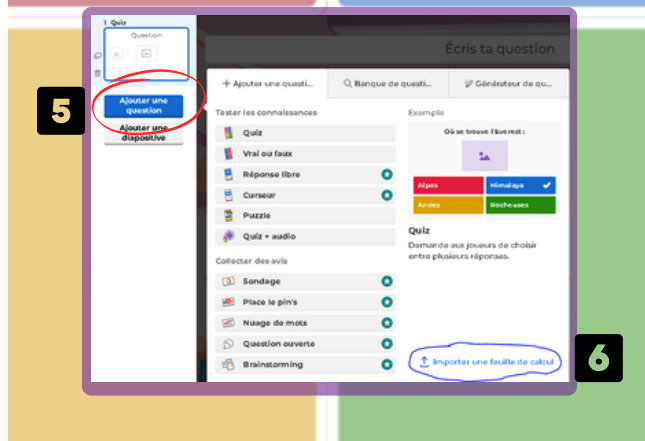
1 Quiz
Question

5

Ajouter une question

Ajouter une diapositive

Écris ta question

+ Ajouter une questi...

Banque de questi...

Générateur de qu...

Tester les connaissances

Quiz

Vrai ou faux

Réponse libre

Curseur

Puzzle

Quiz + audio

Collecter des avis

Sondage

Place le pin's

Nuage de mots

Question ouverte

Brainstorming

Exemple

Où se trouve l'Everest :

Alpes

Himalaya

Andes

Rocheuses

Quiz

Demande aux joueurs de choisir entre plusieurs réponses.

Importer une feuille de calcul

6